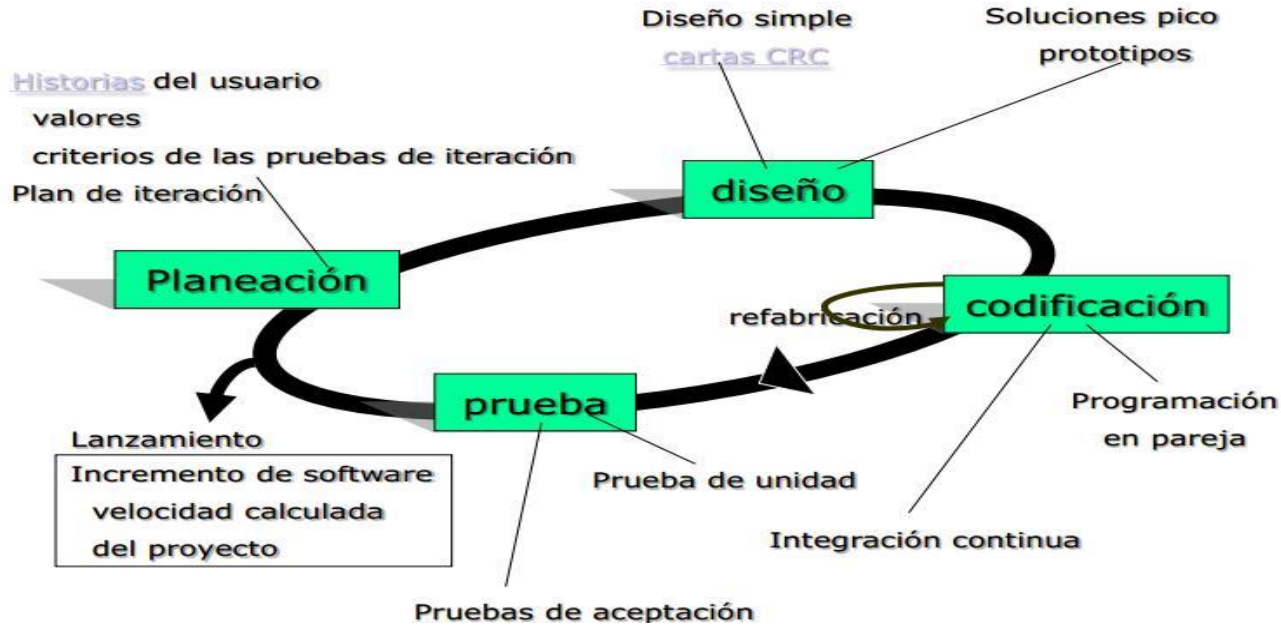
Diseño simple
cartas CRC

Soluciones pico
prototipos

Historias del usuario
valores
criterios de las pruebas de iteración
Plan de iteración

diseño

Planeación

refabricación

codificación

prueba

Programación en pareja

Lanzamiento
Incremento de software
velocidad calculada
del proyecto

Prueba de unidad

Integración continua

Pruebas de aceptación